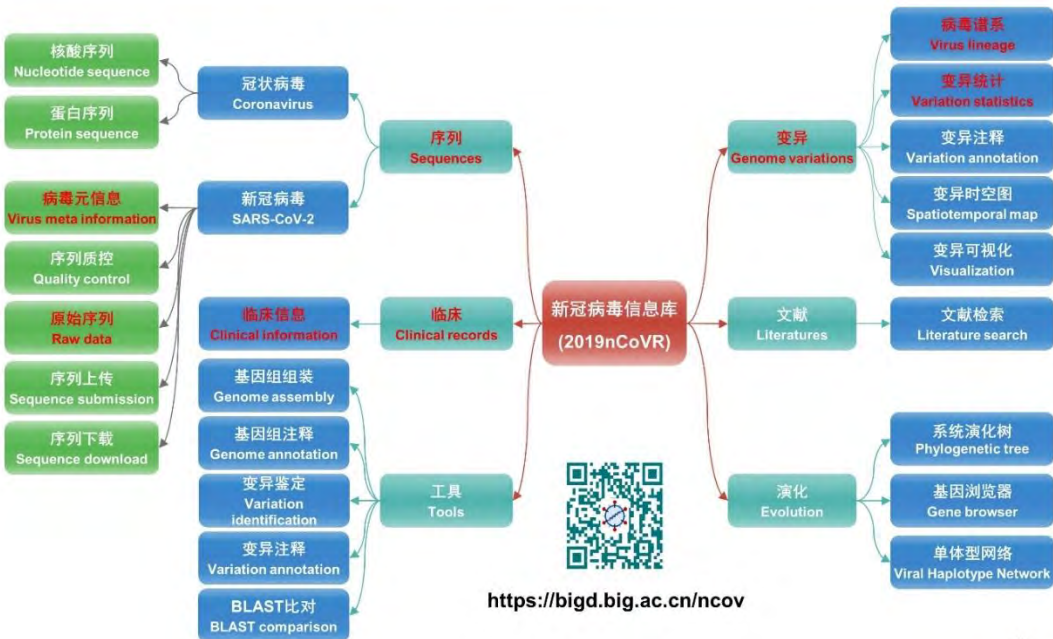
新冠病毒信息库
(2019nCoVR)

序列
Sequences

冠状病毒
Coronavirus

核酸序列
Nucleotide sequence

蛋白序列
Protein sequence

新冠病毒
SARS-CoV-2

病毒元信息
Virus meta information

序列质控
Quality control

原始序列
Raw data

序列上传
Sequence submission

序列下载
Sequence download

临床
Clinical records

临床信息
Clinical information

工具
Tools

基因组组装
Genome assembly

基因组注释
Genome annotation

变异鉴定
Variation identification

变异注释
Variation annotation

BLAST比对
BLAST comparison

变异
Genome variations

病毒谱系
Virus lineage

变异统计
Variation statistics

变异注释
Variation annotation

变异时空图
Spatiotemporal map

变异可视化
Visualization

文献
Literatures

文献检索
Literature search

演化
Evolution

系统演化树
Phylogenetic tree

基因浏览器
Gene browser

单体型网络
Viral Haplotype Network

https://bigd.big.ac.cn/ncov